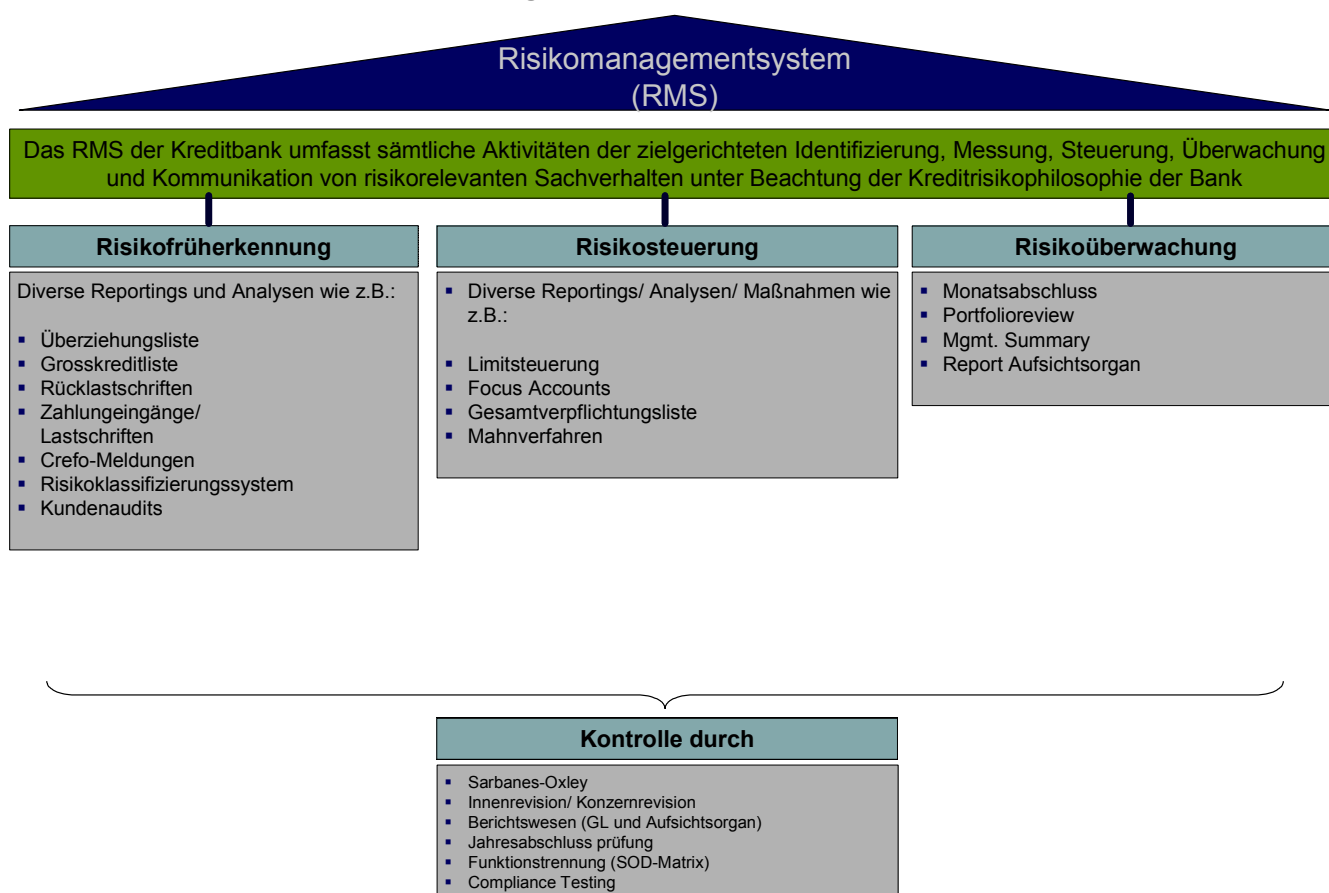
Risikomanagementsystem
(RMS)

Das RMS der Kreditbank umfasst sämtliche Aktivitäten der zielgerichteten Identifizierung, Messung, Steuerung, Überwachung und Kommunikation von risikorelevanten Sachverhalten unter Beachtung der Kreditrisikophilosophie der Bank

Risikofrüherkennung

Diverse Reportings und Analysen wie z.B.:

- Überziehungsliste
- Grosskreditliste
- Rücklastschriften
- Zahlungeingänge/ Lastschriften
- Crefo-Meldungen
- Risikoklassifizierungssystem
- Kundenaudits

Risikosteuerung

- Diverse Reportings/ Analysen/ Maßnahmen wie z.B.:

- Limitsteuerung
- Focus Accounts
- Gesamtverpflichtungsliste
- Mahnverfahren

Risikoüberwachung

- Monatsabschluss
- Portfolioreview
- Mgmt. Summary
- Report Aufsichtsorgan

Kontrolle durch

- Sarbanes-Oxley
- Innenrevision/ Konzernrevision
- Berichtswesen (GL und Aufsichtsorgan)
- Jahresabschluss prüfung
- Funktionstrennung (SOD-Matrix)
- Compliance Testing